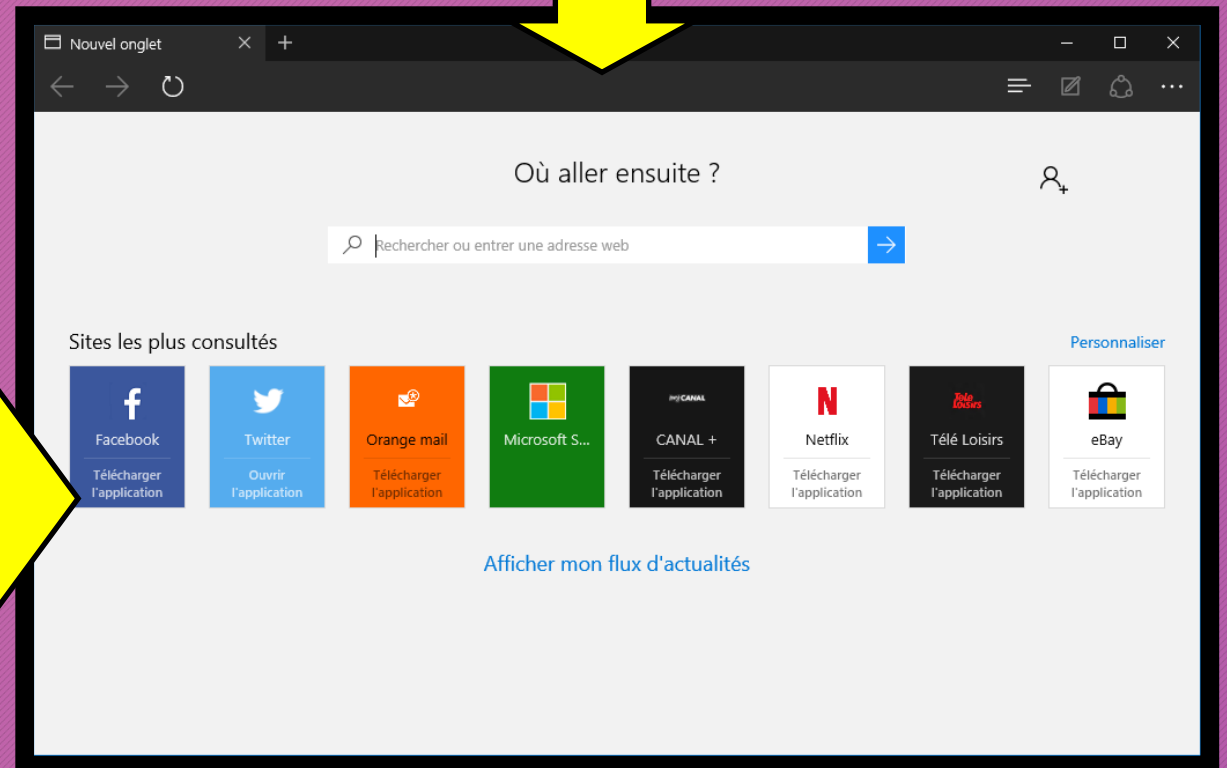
Nouvel onglet

Où aller ensuite ?

Rechercher ou entrer une adresse web

Sites les plus consultés

Personnaliser

Facebook
Télécharger l'application

Twitter
Ouvrir l'application

Orange mail
Télécharger l'application

Microsoft S...

CANAL
CANAL +
Télécharger l'application

Netflix
Télécharger l'application

Télé Loisirs
Télé Loisirs
Télécharger l'application

eBay
Télécharger l'application

Afficher mon flux d'actualités